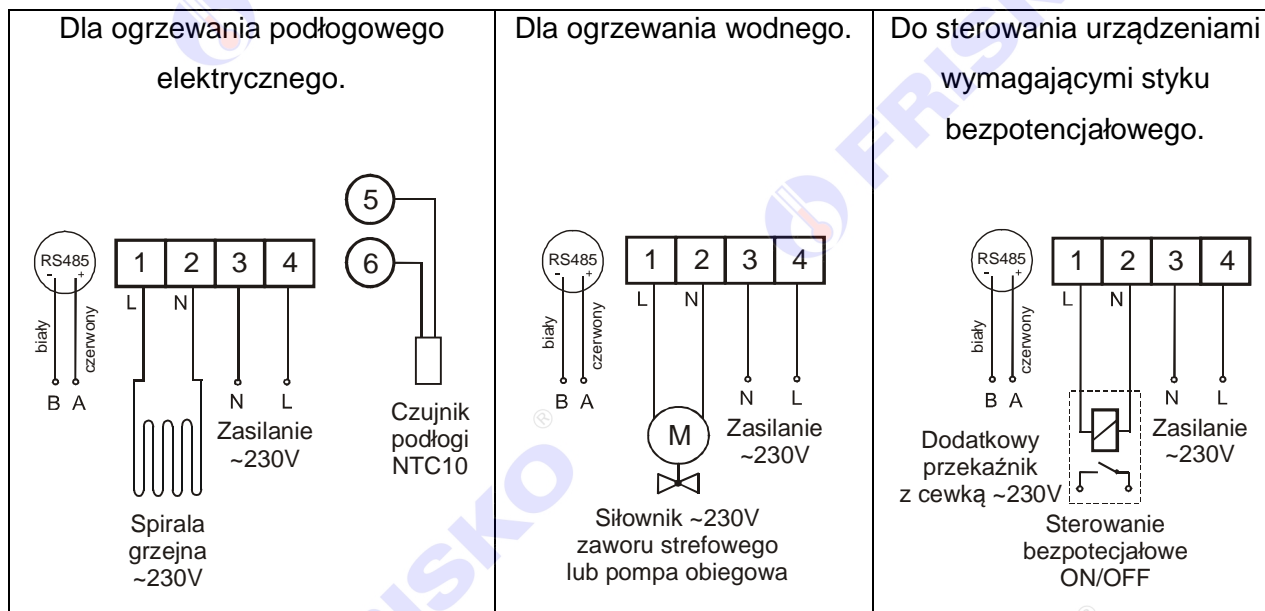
| Dla ogrzewania podłogowego elektrycznego. | Dla ogrzewania wodnego. | Do sterowania urządzeniami wymagającymi styku bezpotencjałowego. |
|---|---|---|
| RS485 - + biały czerwony B A 1 2 3 4 L N N L Zasilanie ~230V Spirala grzejna ~230V 5 6 Czujnik podłogi NTC10 | RS485 - + biały czerwony B A 1 2 3 4 L N N L M Zasilanie ~230V Siłownik ~230V zaworu strefowego lub pompa obiegowa | RS485 - + biały czerwony B A 1 2 3 4 L N N L Zasilanie ~230V Dodatkowy przekaźnik z cewką ~230V Sterowanie bezpotecjałowe ON/OFF |

FRISKO FRISKO